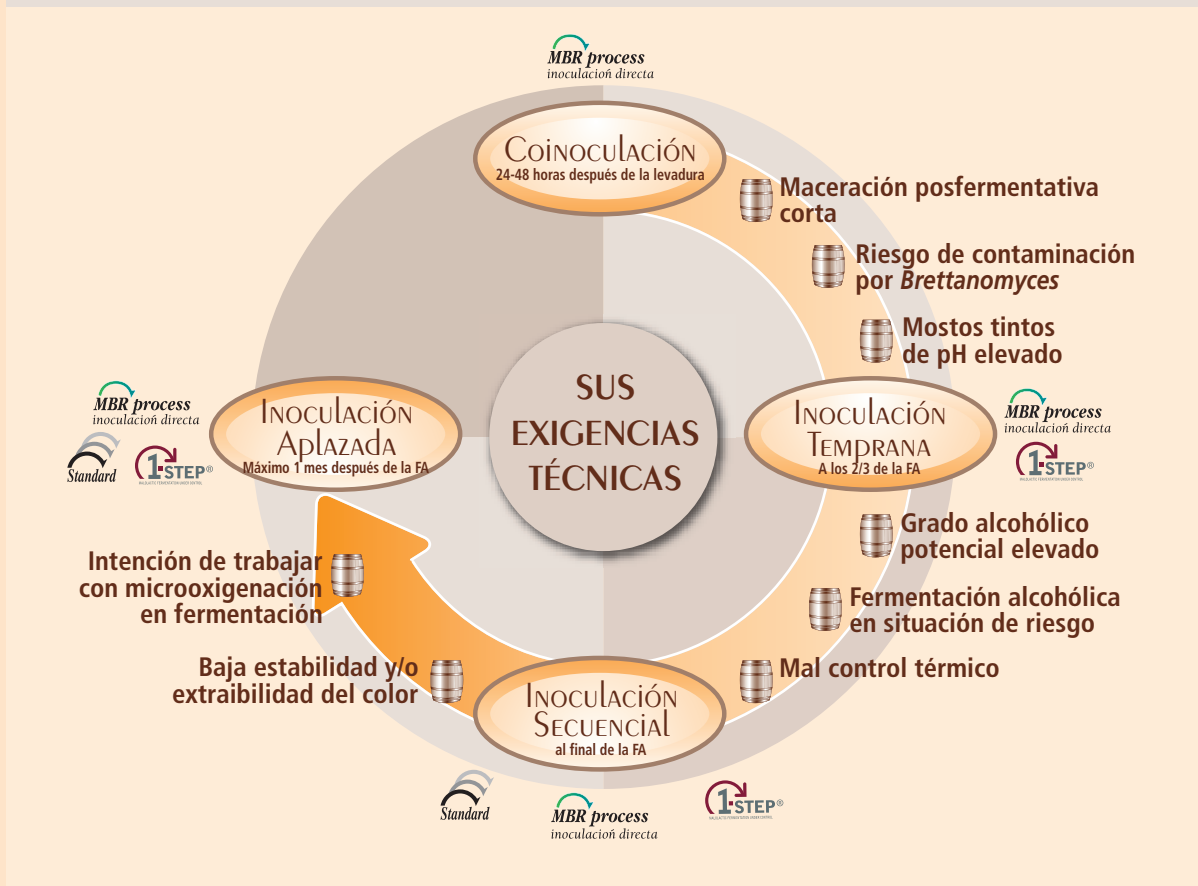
MBR process
inoculación directa

COINOCULACIÓN
24-48 horas después de la levadura

Maceración posfermentativa corta

Riesgo de contaminación por *Brettanomyces*

Mostos tintos de pH elevado

SUS EXIGENCIAS TÉCNICAS

MBR process
inoculación directa

Standard

1-STEP®

INOCULACIÓN APLAZADA
Máximo 1 mes después de la FA

INOCULACIÓN TEMPRANA
A los 2/3 de la FA

MBR process
inoculación directa

1-STEP®

Grado alcohólico potencial elevado

Fermentación alcohólica en situación de riesgo

Mal control térmico

Intención de trabajar con microoxigenación en fermentación

Baja estabilidad y/o extraibilidad del color

INOCULACIÓN SECUENCIAL
al final de la FA

Standard

MBR process
inoculación directa

1-STEP®